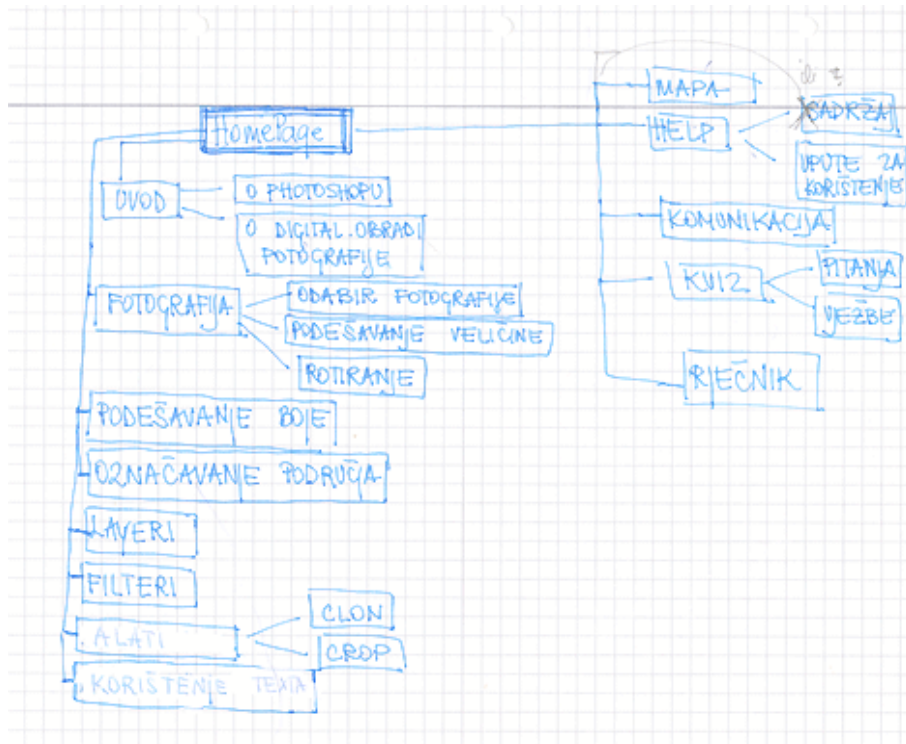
HomePage

UVOD
O PHOTOSHOPU
O DIGITAL. OBRADI FOTOGRAFIJE

FOTOGRAFIJA
ODABIR FOTOGRAFIJE
PODEŠAVANJE VELIČINE
ROTIRANJE

PODEŠAVANJE BOJE
OZNAČAVANJE PODRUČJA
LAYERI
FILTERI

ALATI
CLON
CROP

KORIŠTENJE TEXTA

MAPA
HELP
SADRŽAJ
UPUTE ZA KORIŠTENJE
KOMUNIKACIJA
KVIZ
PITANJA
VJEŽBE
RJEČNIK